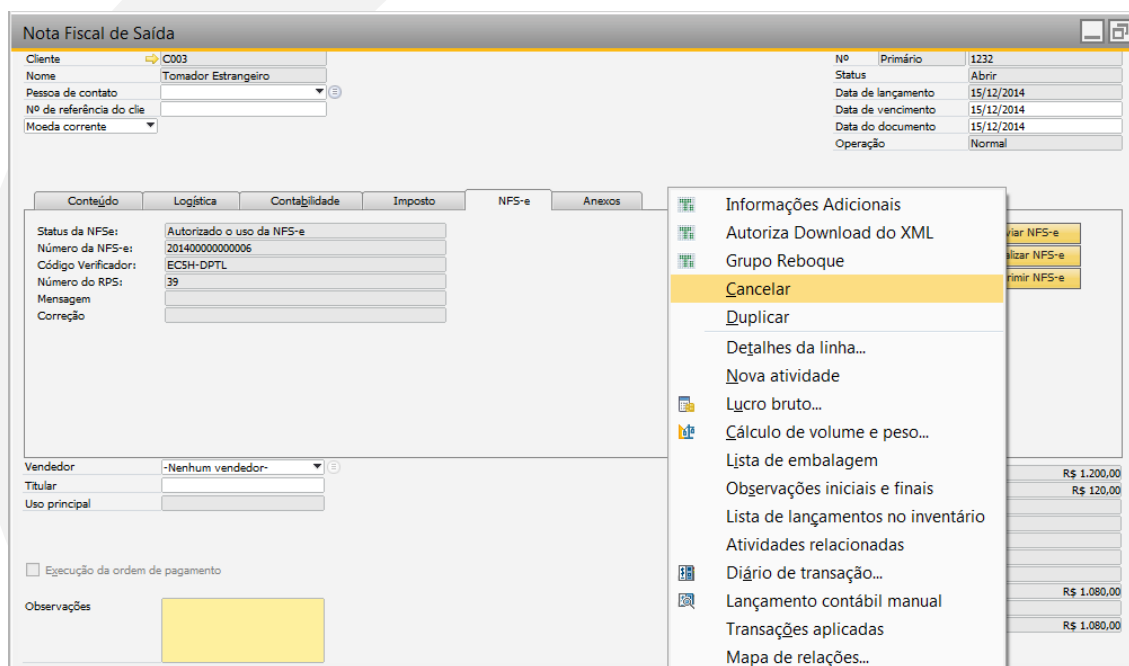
Nota Fiscal de Saída

Cliente C003
Nome Tomador Estrangeiro
Pessoa de contato
Nº de referência do clie
Moeda corrente

Nº Primário 1232
Status Abrir
Data de lançamento 15/12/2014
Data de vencimento 15/12/2014
Data do documento 15/12/2014
Operação Normal

Conteúdo | Logística | Contabilidade | Imposto | NFS-e | Anexos

Status da NFSe: Autorizado o uso da NFS-e
Número da NFS-e: 201400000000006
Código Verificador: EC5H-DPTL
Número do RPS: 39
Mensagem
Correção

viar NFS-e
alizar NFS-e
rimir NFS-e

Informações Adicionais
Autoriza Download do XML
Grupo Reboque
Cancelar
Duplicar
Detalhes da linha...
Nova atividade
Lucro bruto...
Cálculo de volume e peso...
Lista de embalagem
Observações iniciais e finais
Lista de lançamentos no inventário
Atividades relacionadas
Diário de transação...
Lançamento contábil manual
Transações aplicadas
Mapa de relações...

Vendedor -Nenhum vendedor-
Titular
Uso principal

Execução da ordem de pagamento

Observações

R$ 1.200,00
R$ 120,00
R$ 1.080,00
R$ 1.080,00